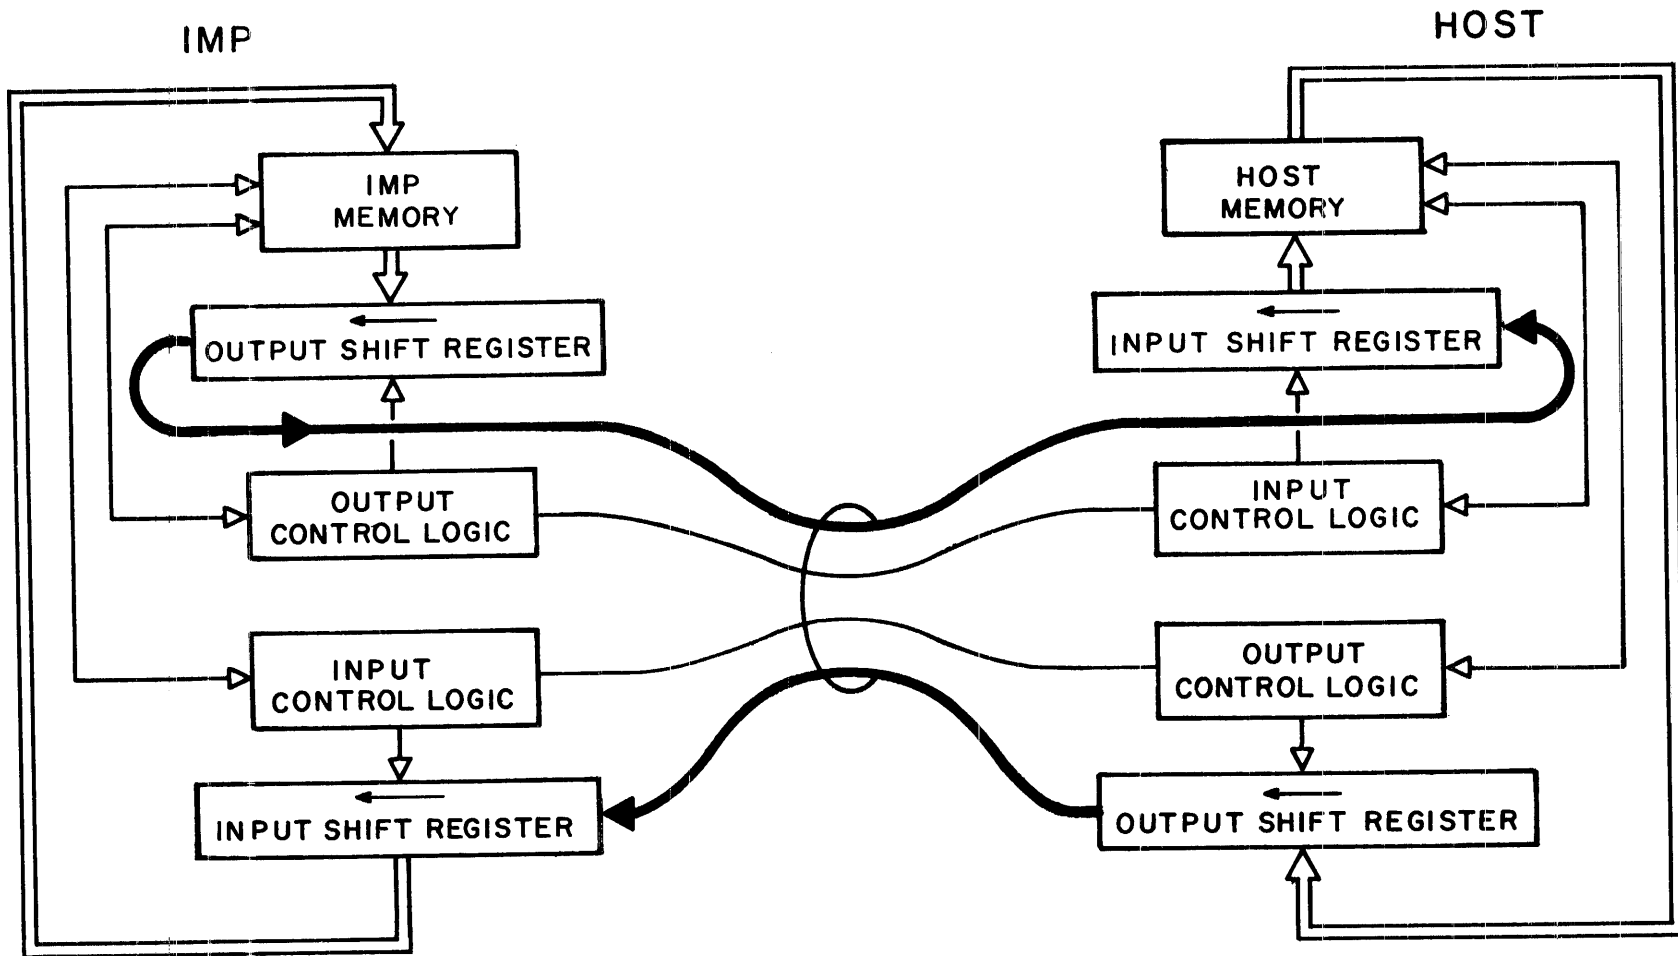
IMP

HOST

IMP MEMORY

HOST MEMORY

OUTPUT SHIFT REGISTER

INPUT SHIFT REGISTER

OUTPUT CONTROL LOGIC

INPUT CONTROL LOGIC

INPUT CONTROL LOGIC

OUTPUT CONTROL LOGIC

INPUT SHIFT REGISTER

OUTPUT SHIFT REGISTER